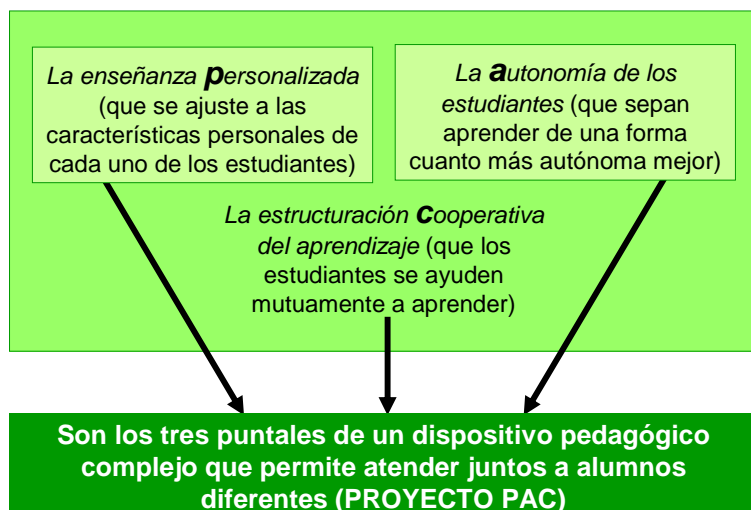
*La enseñanza **p**ersonalizada* (que se ajuste a las características personales de cada uno de los estudiantes)

*La **a**utonomía de los estudiantes* (que sepan aprender de una forma cuanto más autónoma mejor)

*La estructuración **c**ooperativa del aprendizaje* (que los estudiantes se ayuden mutuamente a aprender)

**Son los tres puntales de un dispositivo pedagógico complejo que permite atender juntos a alumnos diferentes (PROYECTO PAC)**